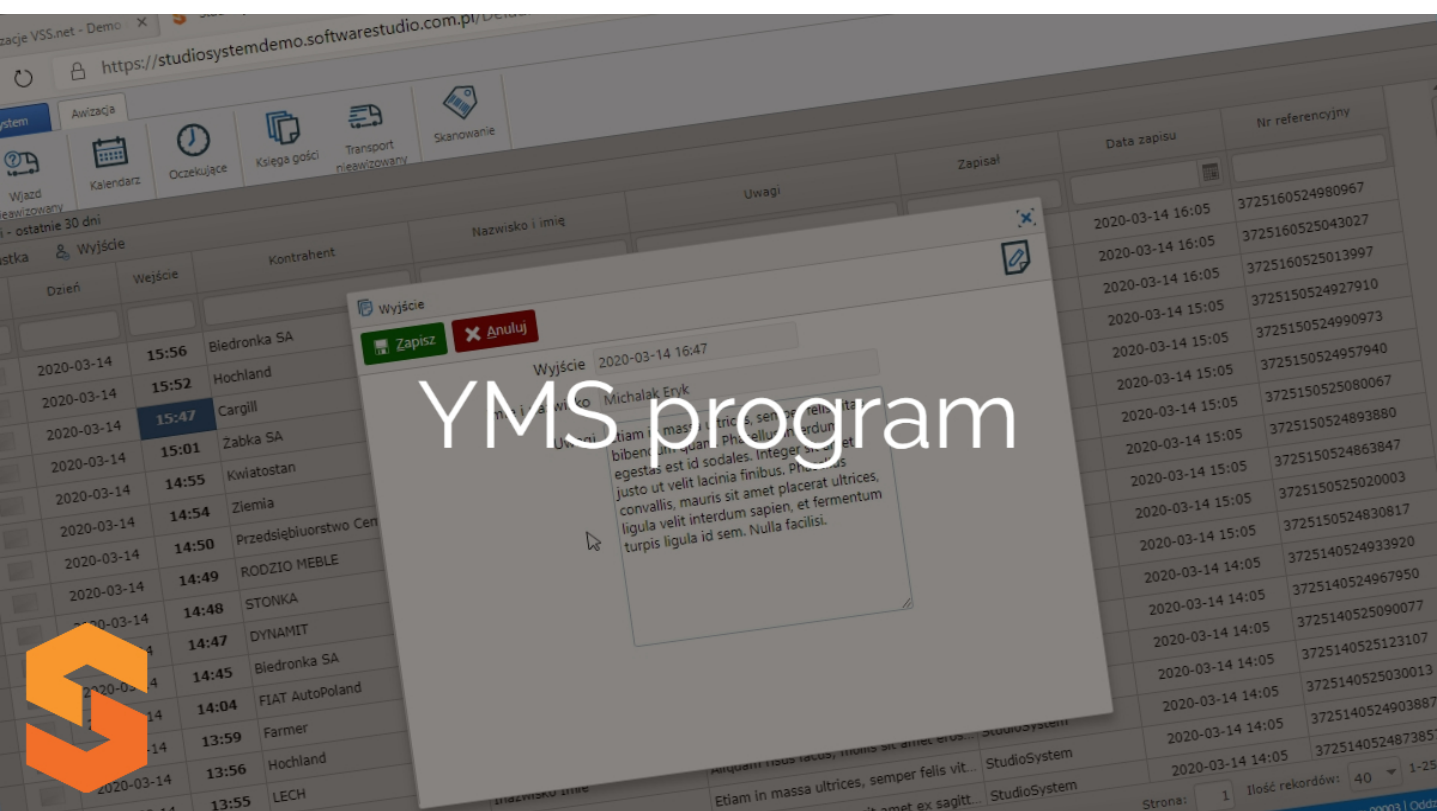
zacje VSS.net - Demo ×
https://studiosystemdemo.softwarestudio.com.pl/

ystem | Awizacja

Wjazd nieawizowany | Kalendarz | Oczekujące | Księga gości | Transport nieawizowany | Skanowanie

- ostatnie 30 dni
stka | Wyjście

| Dzień | Wejście | Kontrahent | Nazwisko i imię | Uwagi | Zapisał | Data zapisu | Nr referencyjny |
|---|---|---|---|---|---|---|---|
| 2020-03-14 | 15:56 | Biedronka SA | | | | 2020-03-14 16:05 | 3725160524980967 |
| 2020-03-14 | 15:52 | Hochland | | | | 2020-03-14 16:05 | 3725160525043027 |
| 2020-03-14 | 15:47 | Cargill | | | | 2020-03-14 16:05 | 3725160525013997 |
| 2020-03-14 | 15:01 | Żabka SA | | | | 2020-03-14 15:05 | 3725150524927910 |
| 2020-03-14 | 14:55 | Kwiatostan | | | | 2020-03-14 15:05 | 3725150524990973 |
| 2020-03-14 | 14:54 | Ziemia | | | | 2020-03-14 15:05 | 3725150524957940 |
| 2020-03-14 | 14:50 | Przedsiębiorstwo Cen | | | | 2020-03-14 15:05 | 3725150525080067 |
| 2020-03-14 | 14:49 | RODZIO MEBLE | | | | 2020-03-14 15:05 | 3725150524893880 |
| 2020-03-14 | 14:48 | STONKA | | | | 2020-03-14 15:05 | 3725150524863847 |
| 2020-03-14 | 14:47 | DYNAMIT | | | | 2020-03-14 15:05 | 3725150525020003 |
| 2020-03-14 | 14:45 | Biedronka SA | | | | 2020-03-14 15:05 | 3725150524830817 |
| 2020-03-14 | 14:04 | FIAT AutoPoland | | | | 2020-03-14 14:05 | 3725140524933920 |
| 2020-03-14 | 13:59 | Farmer | | | | 2020-03-14 14:05 | 3725140524967950 |
| 2020-03-14 | 13:56 | Hochland | | Aliquam risus lacus, mollis sit amet eros... | StudioSystem | 2020-03-14 14:05 | 3725140525090077 |
| | 13:55 | LECH | Nazwisko Imię | Etiam in massa ultrices, semper felis vit... | StudioSystem | 2020-03-14 14:05 | 3725140525123107 |
| | | | | sit amet ex sagitt... | StudioSystem | 2020-03-14 14:05 | 3725140525030013 |
| | | | | | | 2020-03-14 14:05 | 3725140524903887 |
| | | | | | | 2020-03-14 14:05 | 3725140524873857 |

Wyjście
Zapisz | Anuluj
Wyjście 2020-03-14 16:47
Nazwisko Michalak Eryk
Uwagi
Etiam in massa ultrices, semper felis vitae bibendum quam. Phasellus interdum egestas est id sodales. Integer sit amet justo ut velit lacinia finibus. Phasellus convallis, mauris sit amet placerat ultrices, ligula velit interdum sapien, et fermentum turpis ligula id sem. Nulla facilisi.

YMS program

Strona: 1 | Ilość rekordów: 40 | 1-25